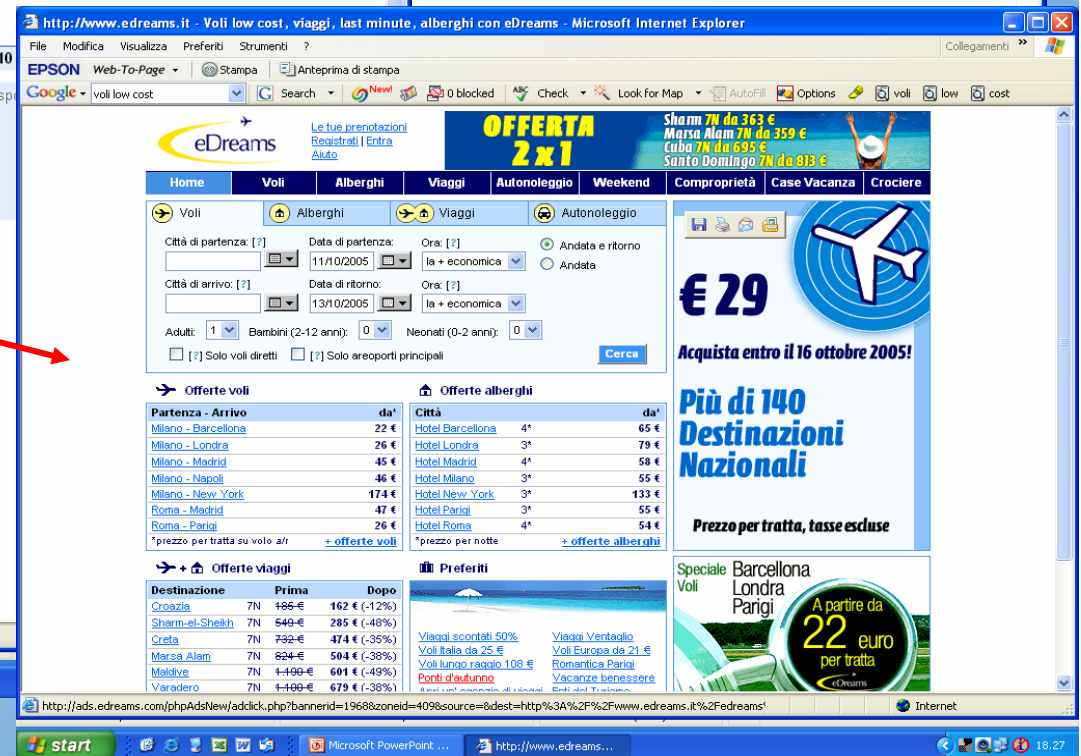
http://www.edreams.it - Voli low cost, viaggi, last minute, alberghi con eDreams - Microsoft Internet Explorer

File Modifica Visualizza Preferiti Strumenti ?

Collegamenti

EPSON Web-To-Page Stampa Anteprima di stampa

Google voli low cost Search New! 0 blocked Check Look for Map AutoFill Options voli low cost

eDreams

Le tue prenotazioni
Registrati | Entra
Aiuto

OFFERTA 2x1
Sharm 7N da 363 €
Marsa Alam 7N da 359 €
Cuba 7N da 695 €
Santo Domingo 7N da 813 €

Home | Voli | Alberghi | Viaggi | Autonoleggio | Weekend | Comproprietà | Case Vacanza | Crociere

Voli | Alberghi | Viaggi | Autonoleggio

Città di partenza: [?]
Data di partenza: 11/10/2005
Ora: [?] la + economica
Andata e ritorno
Andata
Città di arrivo: [?]
Data di ritorno: 13/10/2005
Ora: [?] la + economica
Adulti: 1 Bambini (2-12 anni): 0 Neonati (0-2 anni): 0
[?] Solo voli diretti [?] Solo areoporti principali
Cerca

Offerte voli

| Partenza - Arrivo | da* |
|---|---|
| Milano - Barcellona | 22 € |
| Milano - Londra | 26 € |
| Milano - Madrid | 45 € |
| Milano - Napoli | 46 € |
| Milano - New York | 174 € |
| Roma - Madrid | 47 € |
| Roma - Parigi | 26 € |

*prezzo per tratta su volo a/r + offerte voli

Offerte alberghi

| Città | | da* |
|---|---|---|
| Hotel Barcellona | 4* | 65 € |
| Hotel Londra | 3* | 79 € |
| Hotel Madrid | 4* | 58 € |
| Hotel Milano | 3* | 55 € |
| Hotel New York | 3* | 133 € |
| Hotel Parigi | 3* | 55 € |
| Hotel Roma | 4* | 54 € |

*prezzo per notte + offerte alberghi

Offerte viaggi

| Destinazione | | Prima | Dopo |
|---|---|---|---|
| Croazia | 7N | 185 € | 162 € (-12%) |
| Sharm-el-Sheikh | 7N | 549 € | 285 € (-48%) |
| Creta | 7N | 732 € | 474 € (-35%) |
| Marsa Alam | 7N | 824 € | 504 € (-38%) |
| Maldive | 7N | 1.190 € | 601 € (-49%) |
| Varadero | 7N | 1.100 € | 679 € (-38%) |

Preferiti

Viaggi scontati 50%
Voli Italia da 25 €
Voli lungo raggio 108 €
Ponti d'autunno
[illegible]
Viaggi Ventaglio
Voli Europa da 21 €
Romantica Parigi
Vacanze benessere
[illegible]

€ 29
Acquista entro il 16 ottobre 2005!
Più di 140 Destinazioni Nazionali
Prezzo per tratta, tasse escluse

Speciale Voli
Barcellona Londra Parigi
A partire da 22 euro per tratta
eDreams

http://ads.edreams.com/phpAdsNew/adclick.php?bannerid=1968&zoneid=409&source=&dest=http%3A%2F%2Fwww.edreams.it%2Fedreams

Internet

start
Microsoft PowerPoint ...
http://www.edreams....
18.27